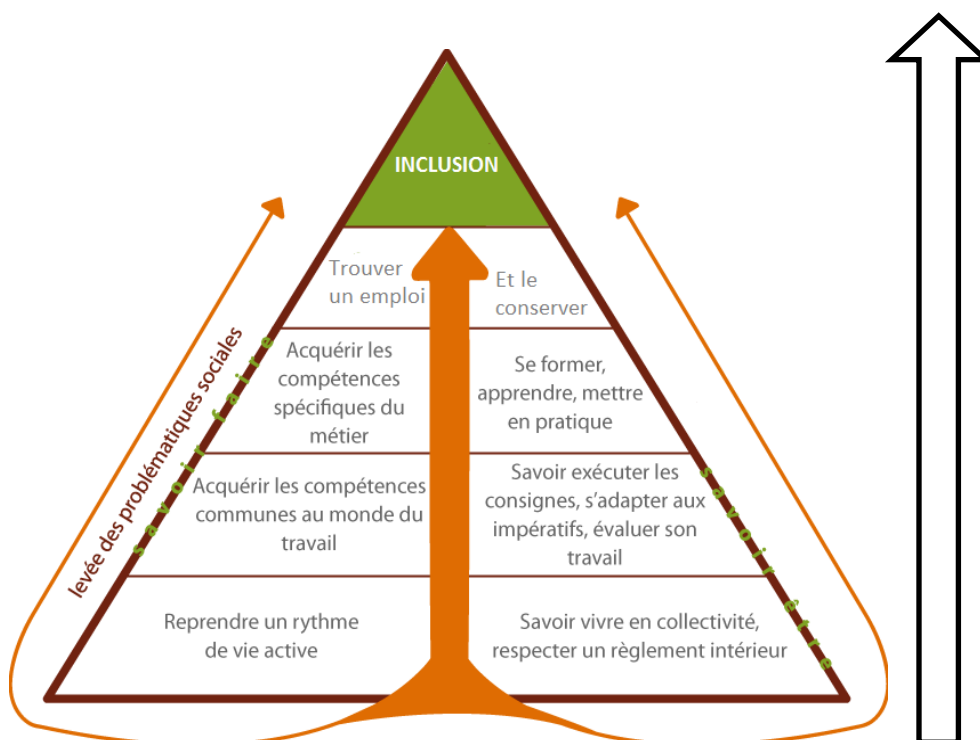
INCLUSION

Trouver un emploi

Et le conserver

Acquérir les compétences spécifiques du métier

Se former, apprendre, mettre en pratique

Acquérir les compétences communes au monde du travail

Savoir exécuter les consignes, s'adapter aux impératifs, évaluer son travail

Reprendre un rythme de vie active

Savoir vivre en collectivité, respecter un règlement intérieur

levée des problématiques sociales

savoir faire

savoir être